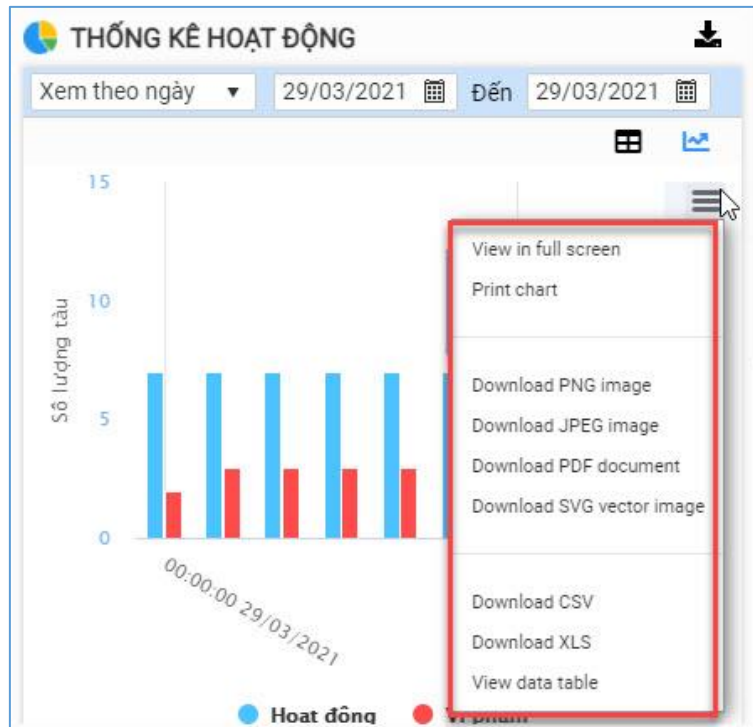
THỐNG KÊ HOẠT ĐỘNG

Xem theo ngày ▼ 29/03/2021 Đến 29/03/2021

15
10
5
0

Số lượng tàu

00:00:00 29/03/2021

View in full screen
Print chart

Download PNG image
Download JPEG image
Download PDF document
Download SVG vector image

Download CSV
Download XLS
View data table

Hoạt động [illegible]